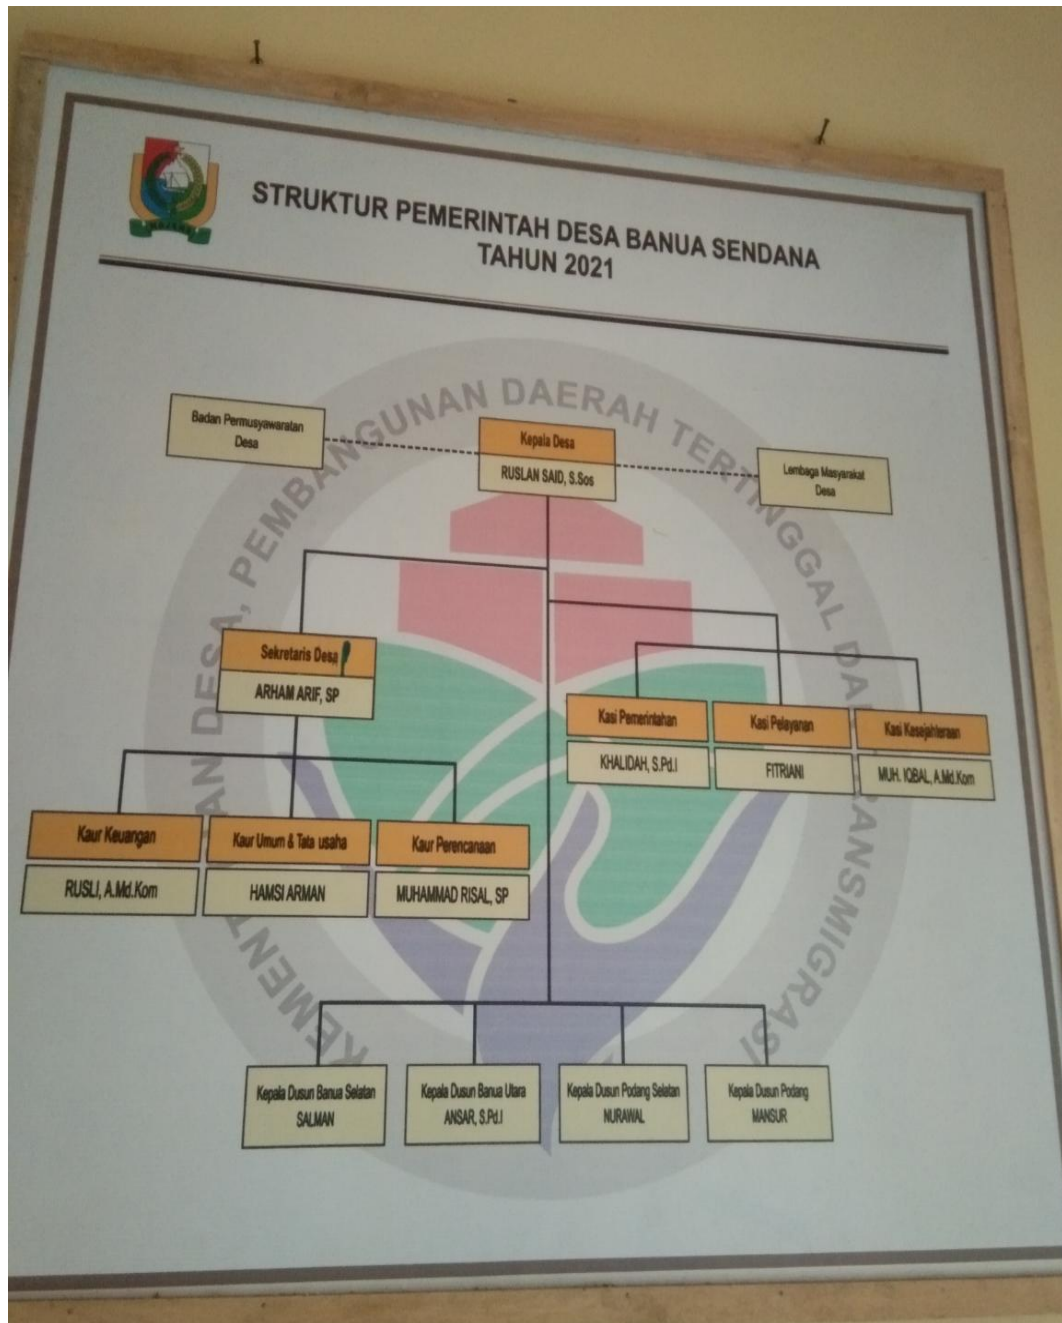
STRUKTUR PEMERINTAH DESA BANUA SENDANA
TAHUN 2021

Badan Permusyawaratan Desa

Kepala Desa
RUSLAN SAID, S.Sos

Lembaga Masyarakat Desa

Sekretaris Desa
ARHAM ARIF, SP

Kasi Pemerintahan
KHALIDAH, S.Pd.I

Kasi Pelayanan
FITRIANI

Kasi Kesejahteraan
MUH. IQBAL, A.Md.Kom

Kaur Keuangan
RUSLI, A.Md.Kom

Kaur Umum & Tata usaha
HAMSI ARMAN

Kaur Perencanaan
MUHAMMAD RISAL, SP

Kepala Dusun Banua Selatan
SALMAN

Kepala Dusun Banua Utara
ANSAR, S.Pd.I

Kepala Dusun Podang Selatan
NURAWAL

Kepala Dusun Podang
MANSUR

KEMENTERIAN DESA, PEMBANGUNAN DAERAH TERTINGGAL DAN TRANSMIGRASI